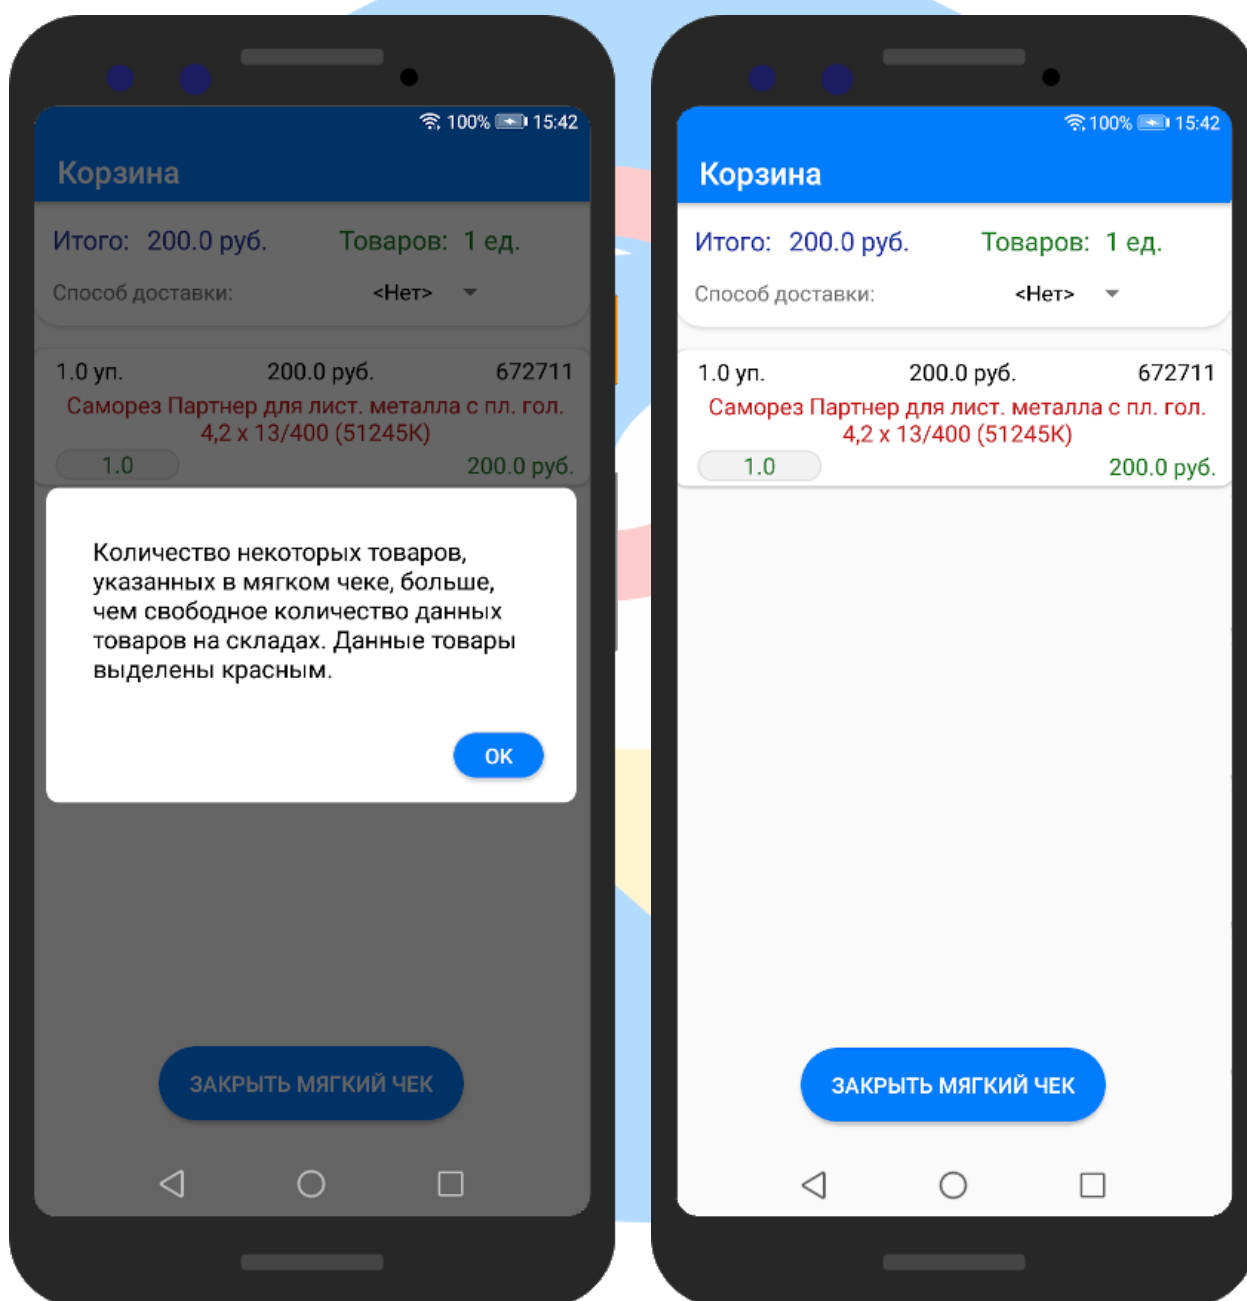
100% 15:42

Корзина

Итого: 200.0 руб. Товаров: 1 ед.

Способ доставки: <Нет>

1.0 уп. 200.0 руб. 672711

Саморез Партнер для лист. металла с пл. гол. 4,2 х 13/400 (51245K)

1.0 200.0 руб.

Количество некоторых товаров, указанных в мягком чеке, больше, чем свободное количество данных товаров на складах. Данные товары выделены красным.

OK

ЗАКРЫТЬ МЯГКИЙ ЧЕК

100% 15:42

Корзина

Итого: 200.0 руб. Товаров: 1 ед.

Способ доставки: <Нет>

1.0 уп. 200.0 руб. 672711

Саморез Партнер для лист. металла с пл. гол. 4,2 х 13/400 (51245K)

1.0 200.0 руб.

ЗАКРЫТЬ МЯГКИЙ ЧЕК